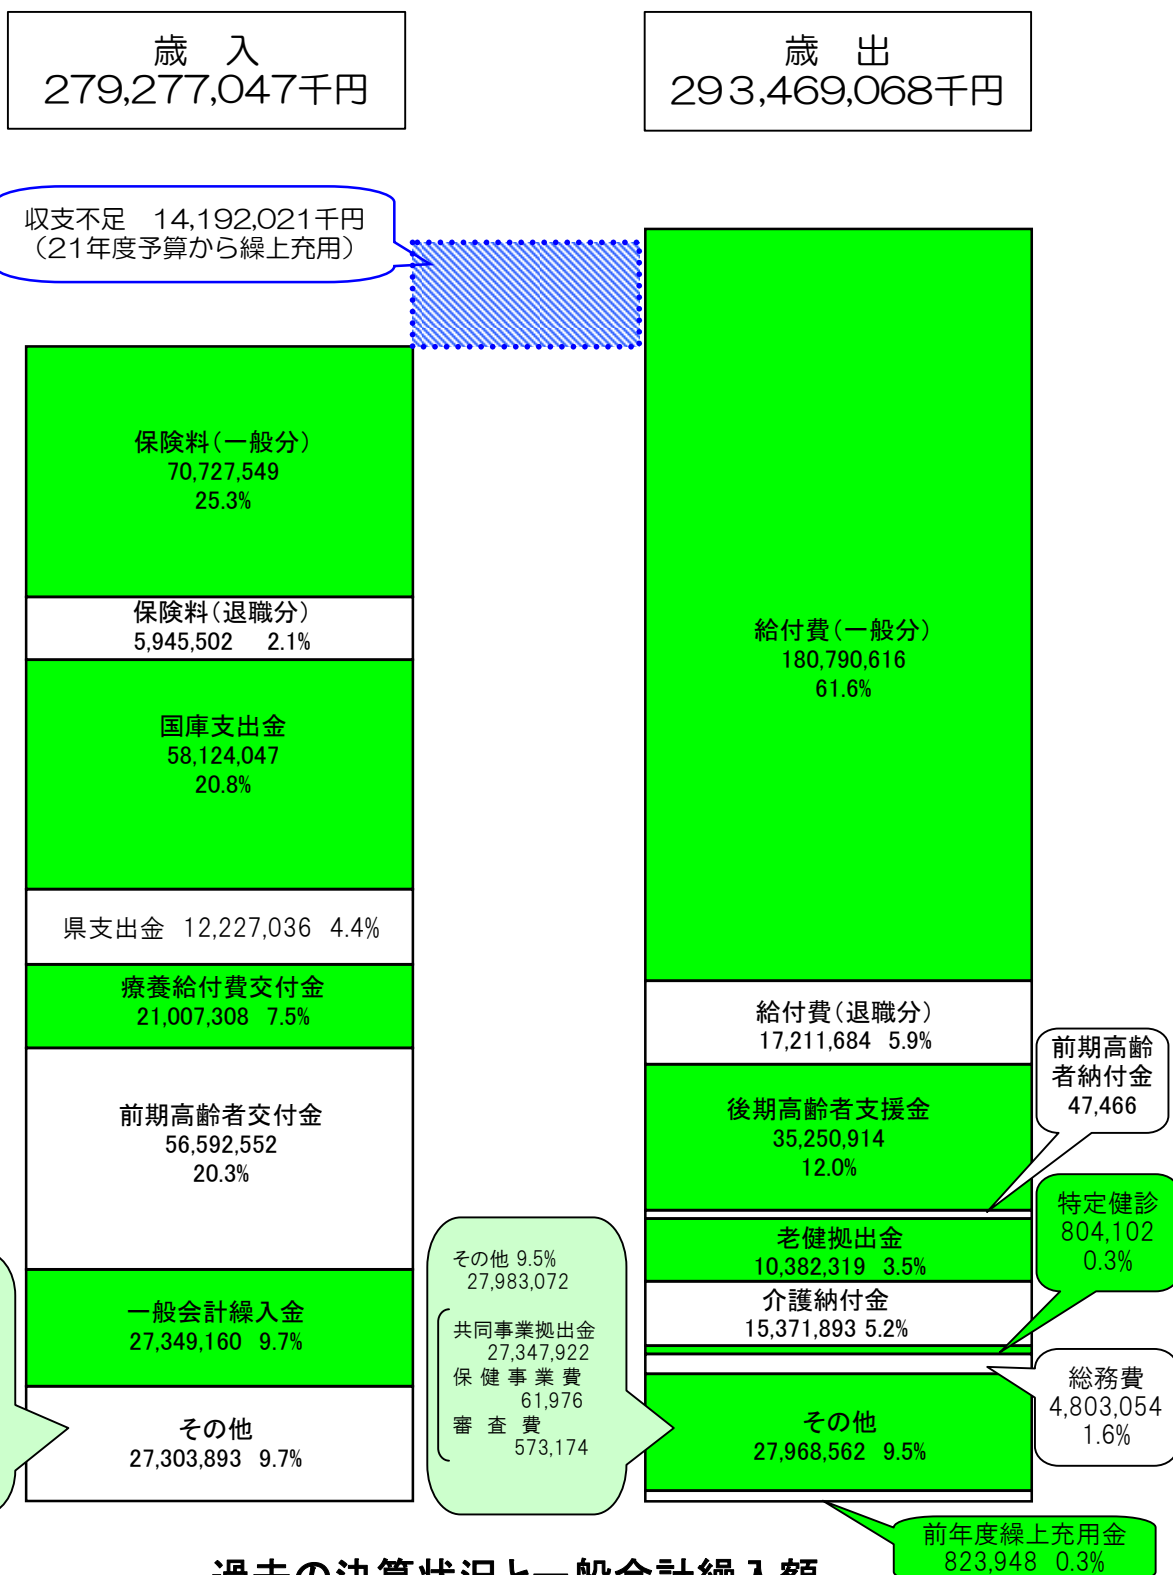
歳　入
279,277,047千円

歳　出
293,469,068千円

収支不足　14,192,021千円
（21年度予算から繰上充用）

保険料（一般分）
70,727,549
25.3%

保険料（退職分）
5,945,502　2.1%

国庫支出金
58,124,047
20.8%

県支出金　12,227,036　4.4%

療養給付費交付金
21,007,308　7.5%

前期高齢者交付金
56,592,552
20.3%

一般会計繰入金
27,349,160　9.7%

その他
27,303,893　9.7%

その他 9.5%
27,983,072

共同事業拠出金
27,347,922
保健事業費
61,976
審査費
573,174

給付費（一般分）
180,790,616
61.6%

給付費（退職分）
17,211,684　5.9%

前期高齢者納付金
47,466

後期高齢者支援金
35,250,914
12.0%

特定健診
804,102
0.3%

老健拠出金
10,382,319　3.5%

介護納付金
15,371,893 5.2%

総務費
4,803,054
1.6%

その他
27,968,562　9.5%

前年度繰上充用金
823,948　0.3%

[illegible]